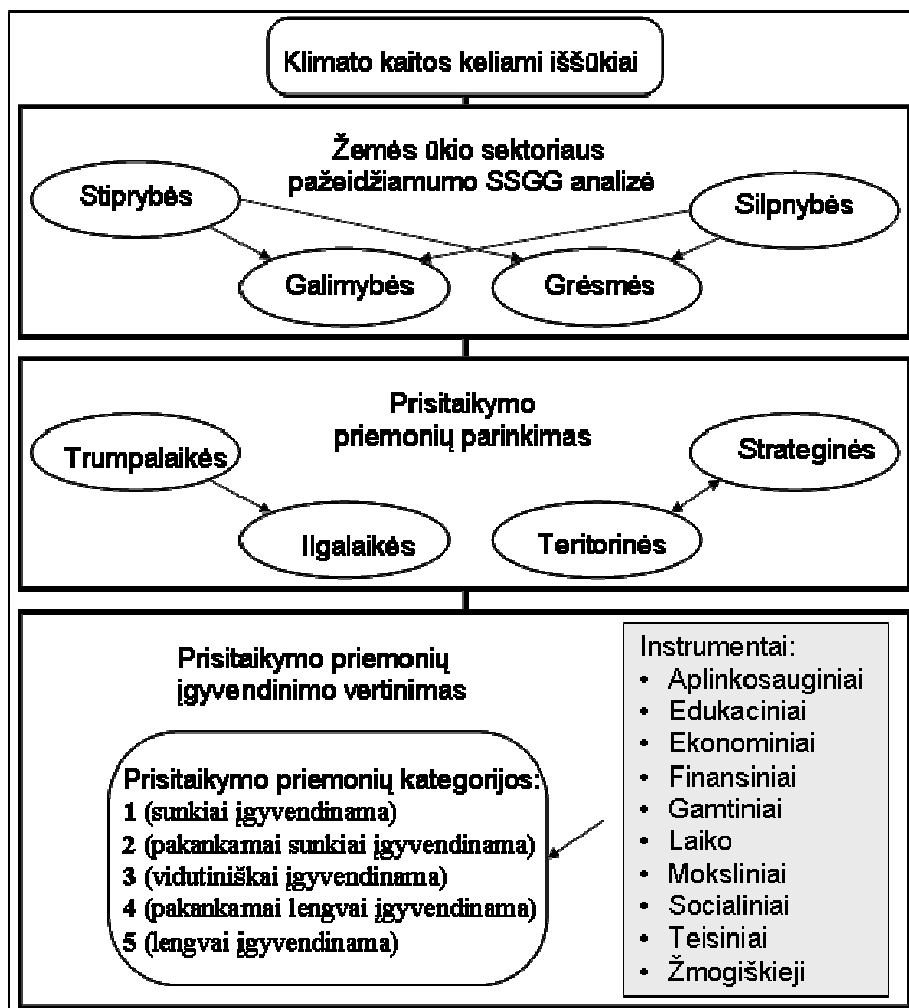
Klimato kaitos keliami iššūkiai

Žemės ūkio sektoriaus pažeidžiamumo SSGG analizė

Stiprybės

Silpnybės

Galimybės

Grėsmės

Prisitaikymo priemonių parinkimas

Trumpalaikės

Strateginės

Ilgalaikės

Teritorinės

Prisitaikymo priemonių įgyvendinimo vertinimas

Prisitaikymo priemonių kategorijos:
1 (sunkiai įgyvendinama)
2 (pakankamai sunkiai įgyvendinama)
3 (vidutiniškai įgyvendinama)
4 (pakankamai lengvai įgyvendinama)
5 (lengvai įgyvendinama)

Instrumentai:
- Aplinkosauginiai
- Edukaciniai
- Ekonominiai
- Finansiniai
- Gamtiniai
- Laiko
- Moksliniai
- Socialiniai
- Teisiniai
- Žmogiškieji